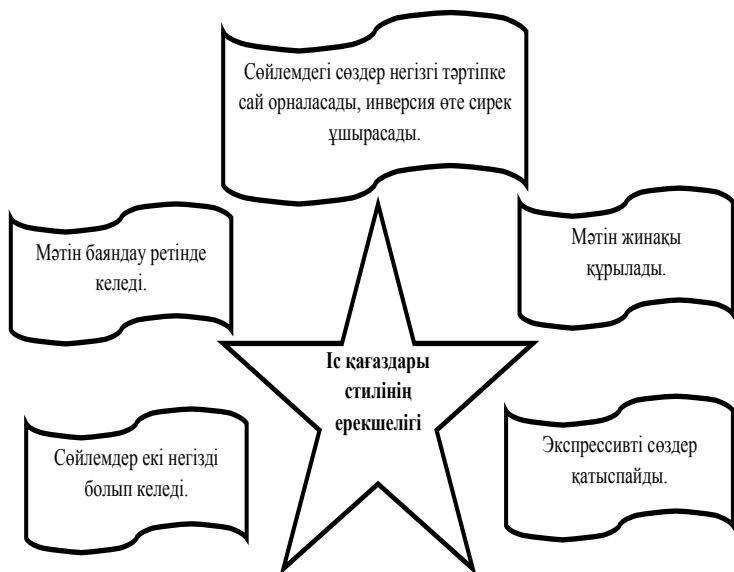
Сөйлемдегі сөздер негізгі тәртіпке сай орналасады, инверсия өте сирек ұшырасады.

Мәтін баяндау ретінде келеді.

Мәтін жинақы құрылады.

Іс қағаздары стилінің ерекшелігі

Сөйлемдер екі негізді болып келеді.

Экспрессивті сөздер қатыспайды.